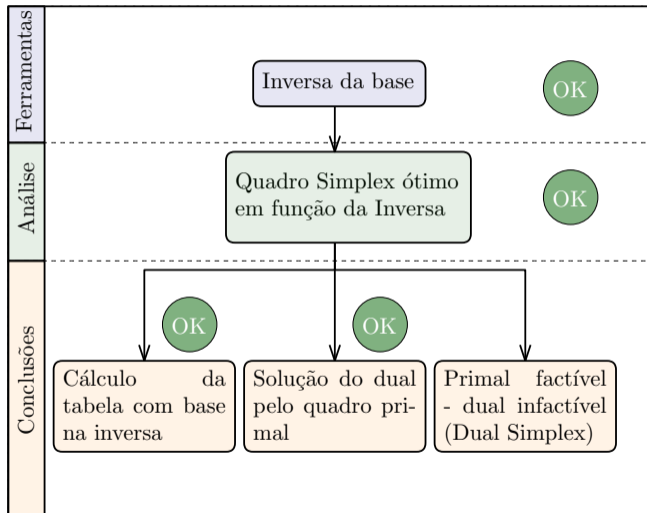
Ferramentas

Inversa da base

OK

Análise

Quadro Simplex ótimo em função da Inversa

OK

Conclusões

OK

OK

Cálculo da tabela com base na inversa

Solução do dual pelo quadro primal

Primal factível - dual infactível (Dual Simplex)